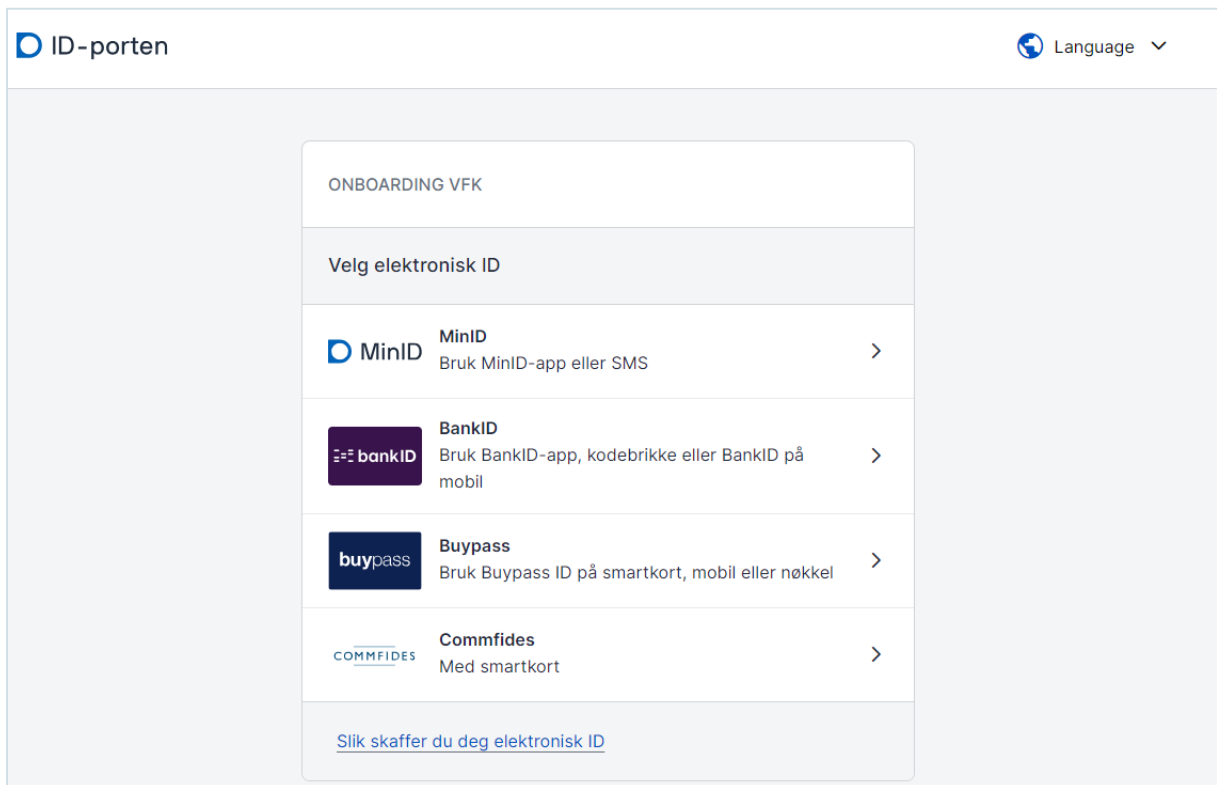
ID-porten

Language

ONBOARDING VFK

Velg elektronisk ID

MinID
MinID
Bruk MinID-app eller SMS

bankID
BankID
Bruk BankID-app, kodebrikke eller BankID på mobil

buypass
Buypass
Bruk Buypass ID på smartkort, mobil eller nøkkel

COMMFIDES
Commfides
Med smartkort

Slik skaffer du deg elektronisk ID